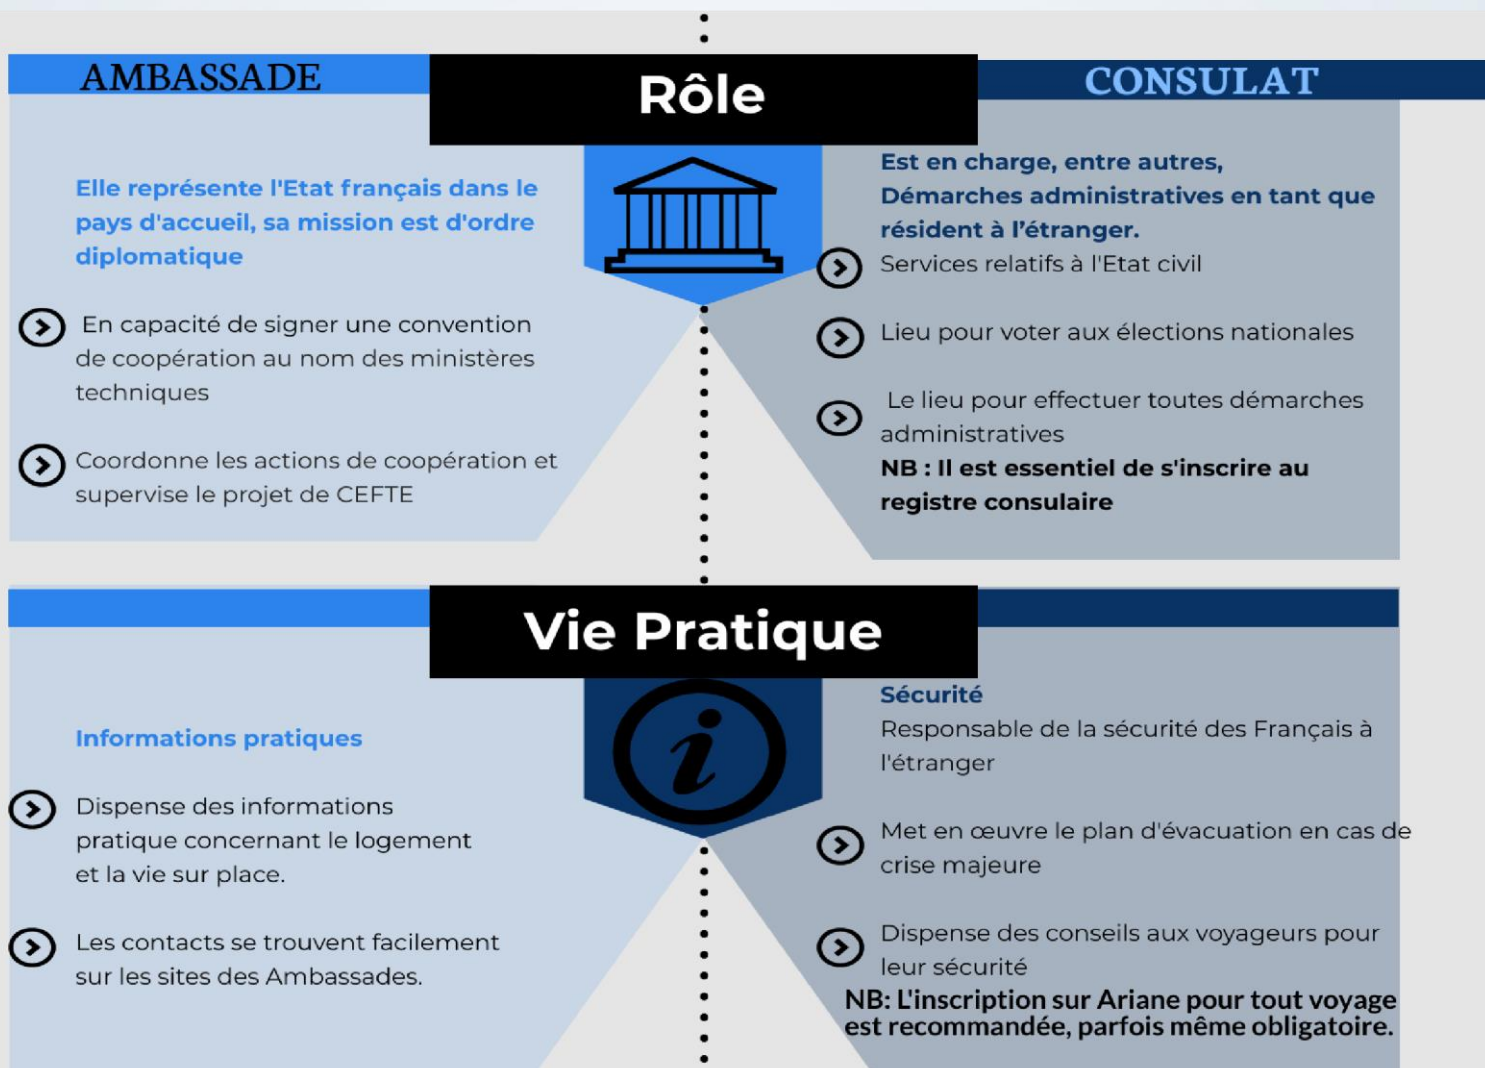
AMBASSADE

Rôle

CONSULAT

Elle représente l'Etat français dans le pays d'accueil, sa mission est d'ordre diplomatique

En capacité de signer une convention de coopération au nom des ministères techniques

Coordonne les actions de coopération et supervise le projet de CEFTE

Est en charge, entre autres, Démarches administratives en tant que résident à l'étranger.

Services relatifs à l'Etat civil

Lieu pour voter aux élections nationales

Le lieu pour effectuer toutes démarches administratives

NB : Il est essentiel de s'inscrire au registre consulaire

Vie Pratique

Informations pratiques

Dispense des informations pratique concernant le logement et la vie sur place.

Les contacts se trouvent facilement sur les sites des Ambassades.

Sécurité

Responsable de la sécurité des Français à l'étranger

Met en œuvre le plan d'évacuation en cas de crise majeure

Dispense des conseils aux voyageurs pour leur sécurité

NB: L'inscription sur Ariane pour tout voyage est recommandée, parfois même obligatoire.